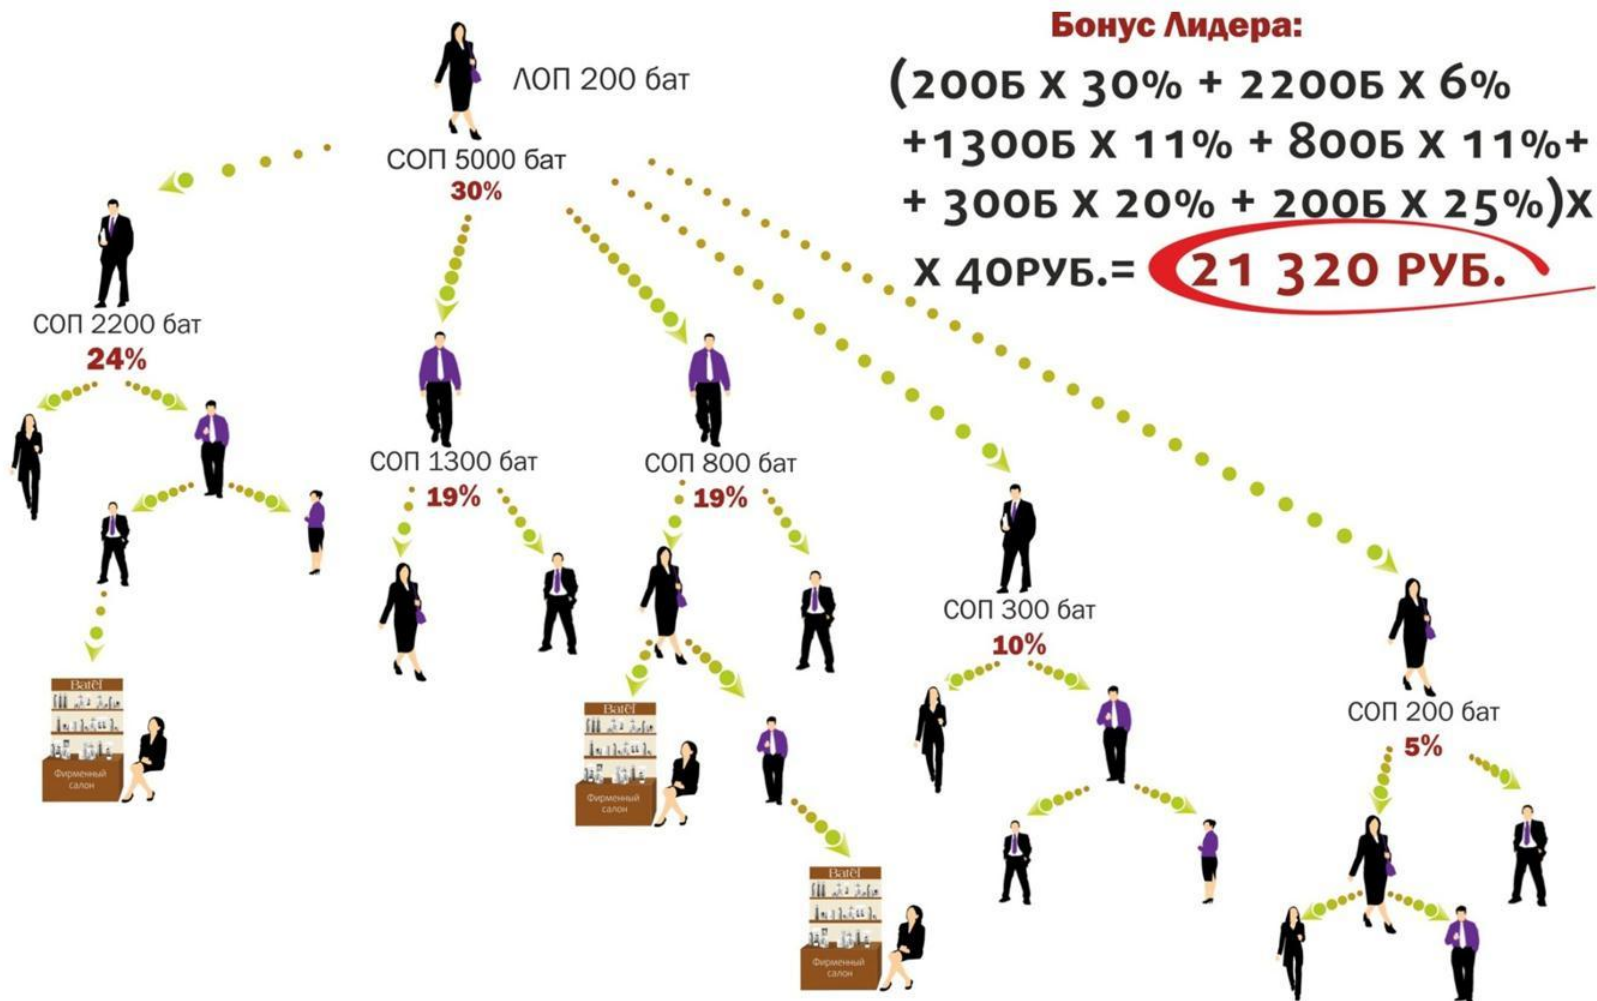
Бонус Лидера:

(200Б X 30% + 2200Б X 6% +1300Б X 11% + 800Б X 11%+ + 300Б X 20% + 200Б X 25%)X X 40РУБ.= 21 320 РУБ.

ЛОП 200 бат

СОП 5000 бат
30%

СОП 2200 бат
24%

СОП 1300 бат
19%

СОП 800 бат
19%

СОП 300 бат
10%

СОП 200 бат
5%

Batel
Фирменный салон

Batel
Фирменный салон

Batel
Фирменный салон